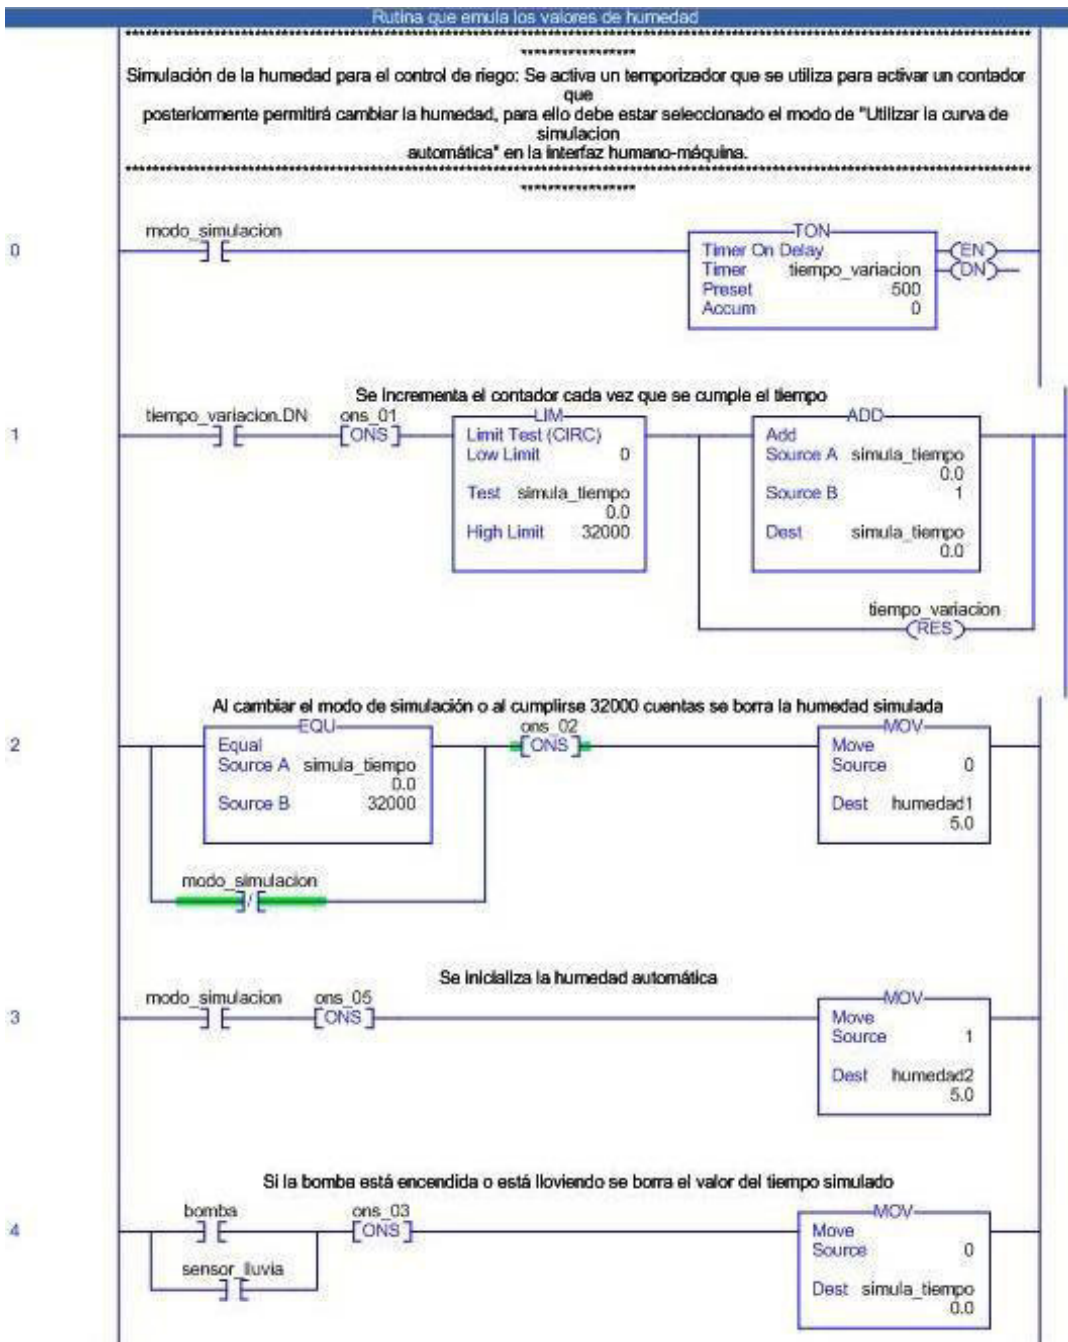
Rutina que emula los valores de humedad

Simulación de la humedad para el control de riego: Se activa un temporizador que se utiliza para activar un contador que posteriormente permitirá cambiar la humedad, para ello debe estar seleccionado el modo de "Utilizar la curva de simulacion automática" en la interfaz humano-máquina.

0

modo_simulacion

TON
Timer On Delay
Timer tiempo_variacion
Preset 500
Accum 0
EN
DN

1

Se incrementa el contador cada vez que se cumple el tiempo

tiempo_variacion.DN
ons_01
ONS

LIM
Limit Test (CIRC)
Low Limit 0
Test simula_tiempo 0.0
High Limit 32000

ADD
Add
Source A simula_tiempo 0.0
Source B 1
Dest simula_tiempo 0.0

tiempo_variacion
RES

2

Al cambiar el modo de simulación o al cumplirse 32000 cuentas se borra la humedad simulada

EQU
Equal
Source A simula_tiempo 0.0
Source B 32000

ons_02
ONS

MOV
Move
Source 0
Dest humedad1 5.0

modo_simulacion

3

Se inicializa la humedad automática

modo_simulacion
ons_05
ONS

MOV
Move
Source 1
Dest humedad2 5.0

4

Si la bomba está encendida o está lloviendo se borra el valor del tiempo simulado

bomba
ons_03
ONS

sensor_lluvia

MOV
Move
Source 0
Dest simula_tiempo 0.0